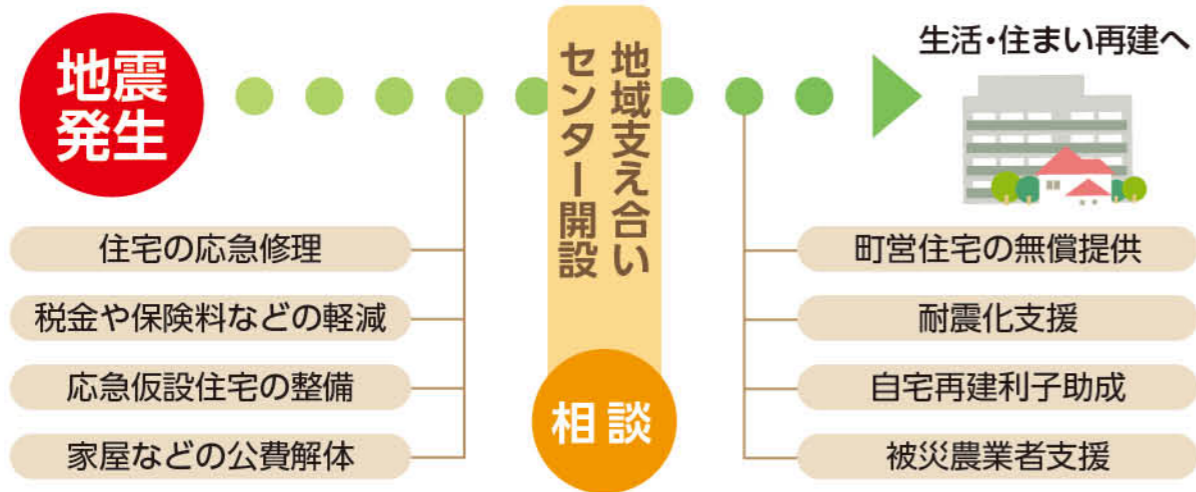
地震発生

地域支え合いセンター開設

生活・住まい再建へ

住宅の応急修理
税金や保険料などの軽減
応急仮設住宅の整備
家屋などの公費解体

相談

町営住宅の無償提供
耐震化支援
自宅再建利子助成
被災農業者支援